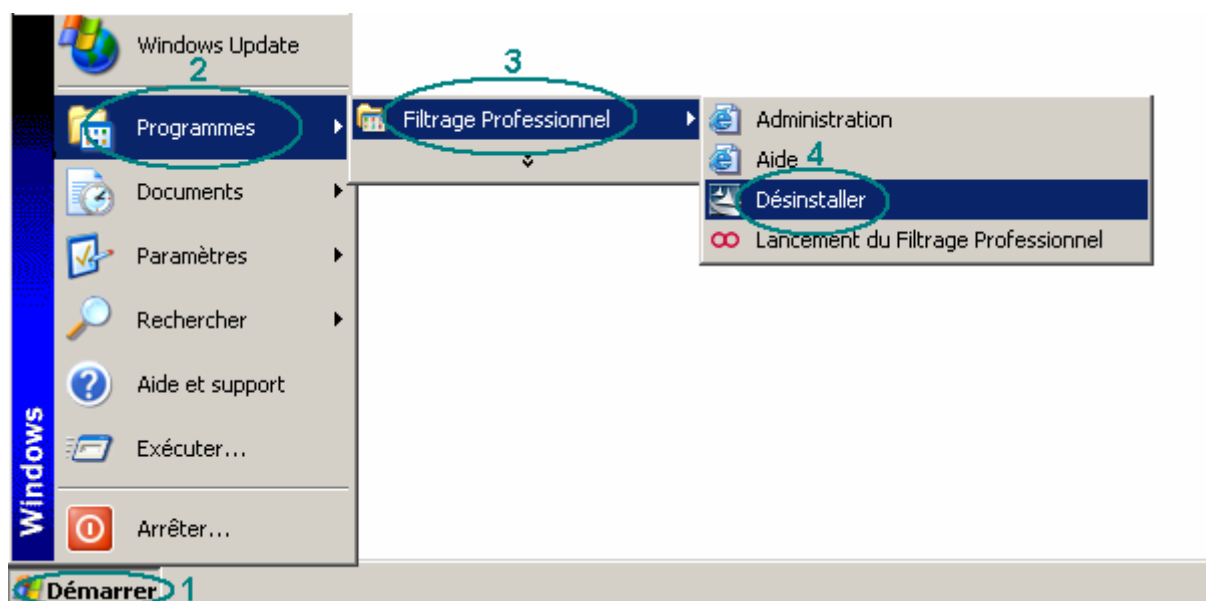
Windows Update
2
Programmes
3
Filtrage Professionnel
Administration
Aide
4
Désinstaller
Lancement du Filtrage Professionnel
Documents
Paramètres
Rechercher
Aide et support
Exécuter...
Arrêter...
Windows
Démarrer
1